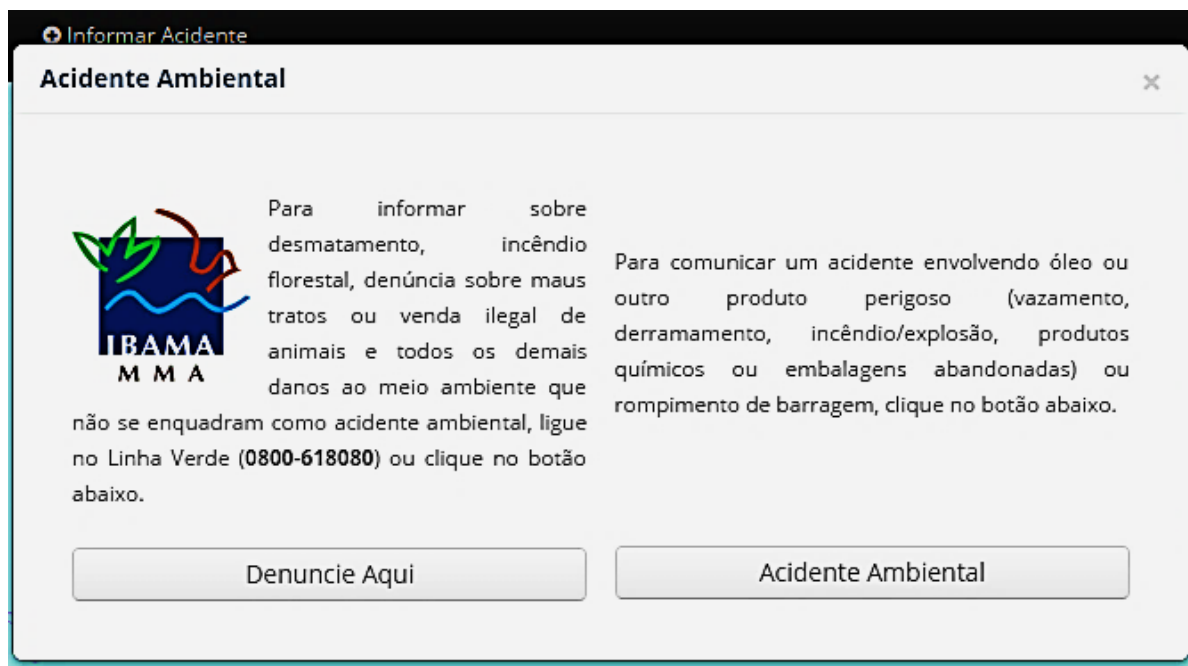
Informar Acidente

Acidente Ambiental

×

IBAMA
MMA

Para informar sobre desmatamento, incêndio florestal, denúncia sobre maus tratos ou venda ilegal de animais e todos os demais danos ao meio ambiente que não se enquadram como acidente ambiental, ligue no Linha Verde (**0800-618080**) ou clique no botão abaixo.

Para comunicar um acidente envolvendo óleo ou outro produto perigoso (vazamento, derramamento, incêndio/explosão, produtos químicos ou embalagens abandonadas) ou rompimento de barragem, clique no botão abaixo.

Denuncie Aqui

Acidente Ambiental